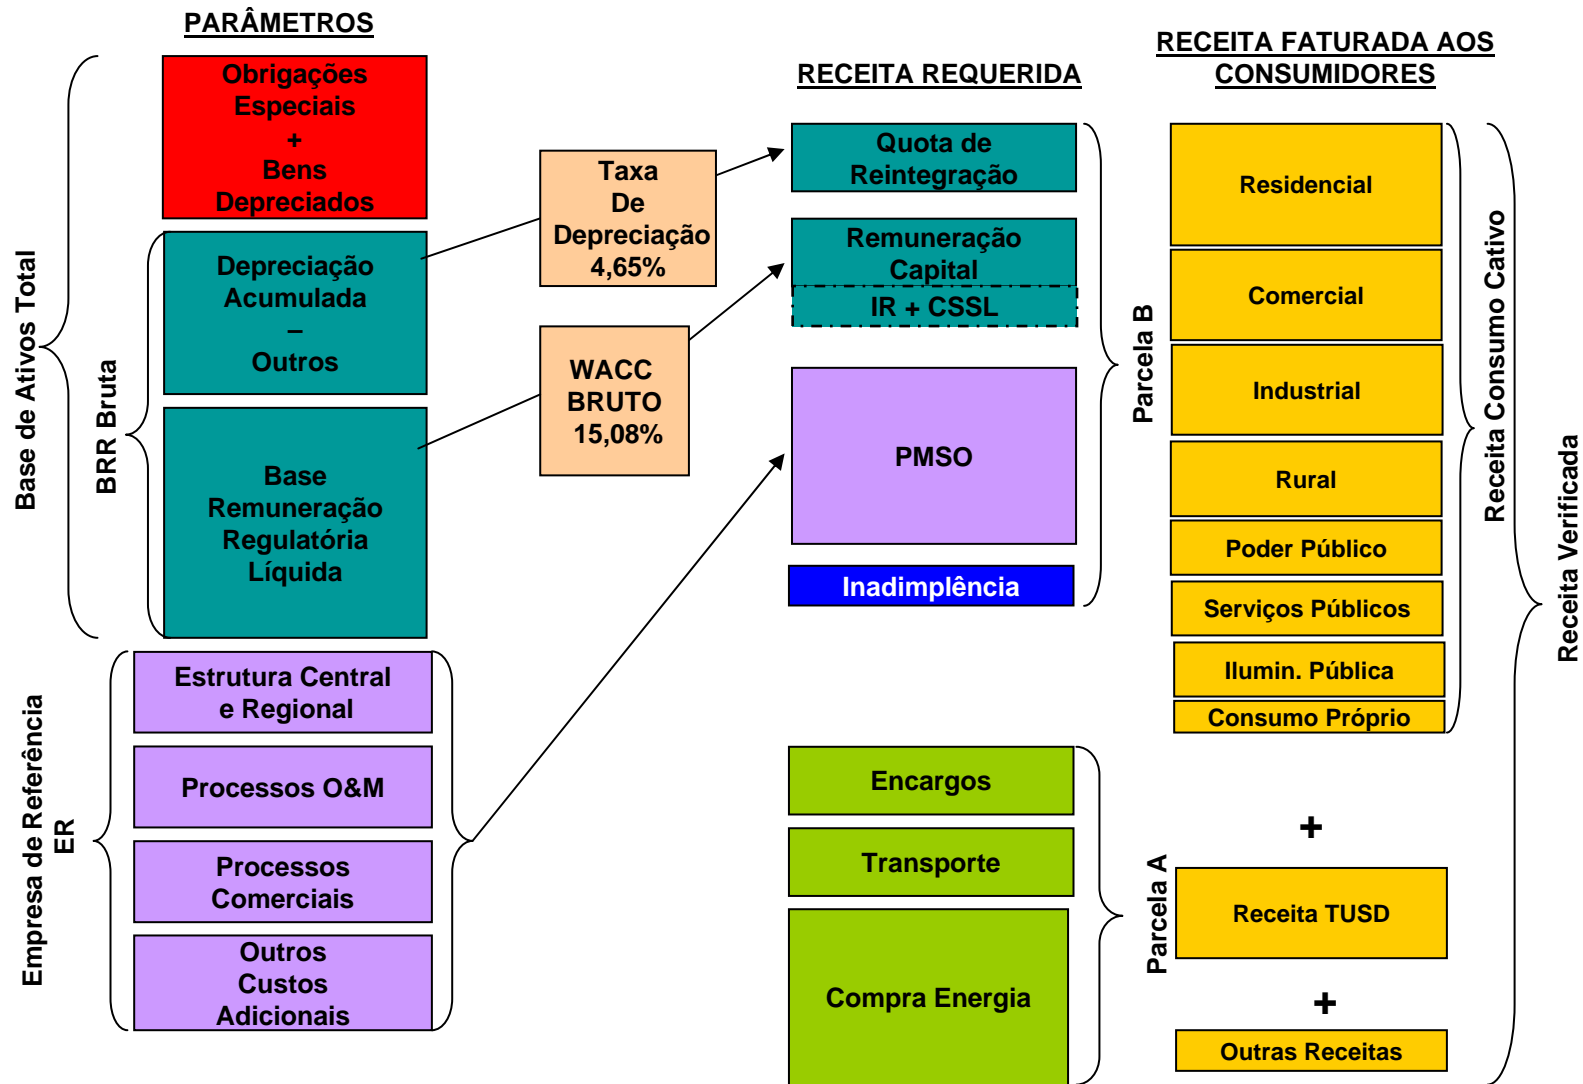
PARÂMETROS

RECEITA REQUERIDA

RECEITA FATURADA AOS CONSUMIDORES

Base de Ativos Total

BRR Bruta

Obrigações Especiais + Bens Depreciados

Depreciação Acumulada – Outros

Base Remuneração Regulatória Líquida

Taxa De Depreciação 4,65%

WACC BRUTO 15,08%

Quota de Reintegração

Remuneração Capital

IR + CSSL

PMSO

Inadimplência

Parcela B

Residencial

Comercial

Industrial

Rural

Poder Público

Serviços Públicos

Ilumin. Pública

Consumo Próprio

Receita Consumo Cativo

Receita Verificada

Empresa de Referência ER

Estrutura Central e Regional

Processos O&M

Processos Comerciais

Outros Custos Adicionais

Encargos

Transporte

Compra Energia

Parcela A

+

Receita TUSD

+

Outras Receitas